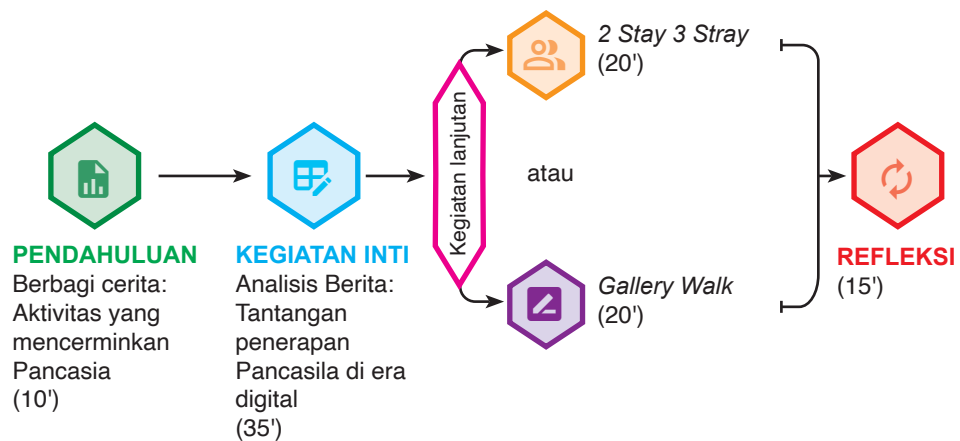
PENDAHULUAN
Berbagi cerita: Aktivitas yang mencerminkan Pancasia (10')

KEGIATAN INTI
Analisis Berita: Tantangan penerapan Pancasila di era digital (35')

Kegiatan lanjutan

2 Stay 3 Stray
(20')

atau

Gallery Walk
(20')

REFLEKSI
(15')